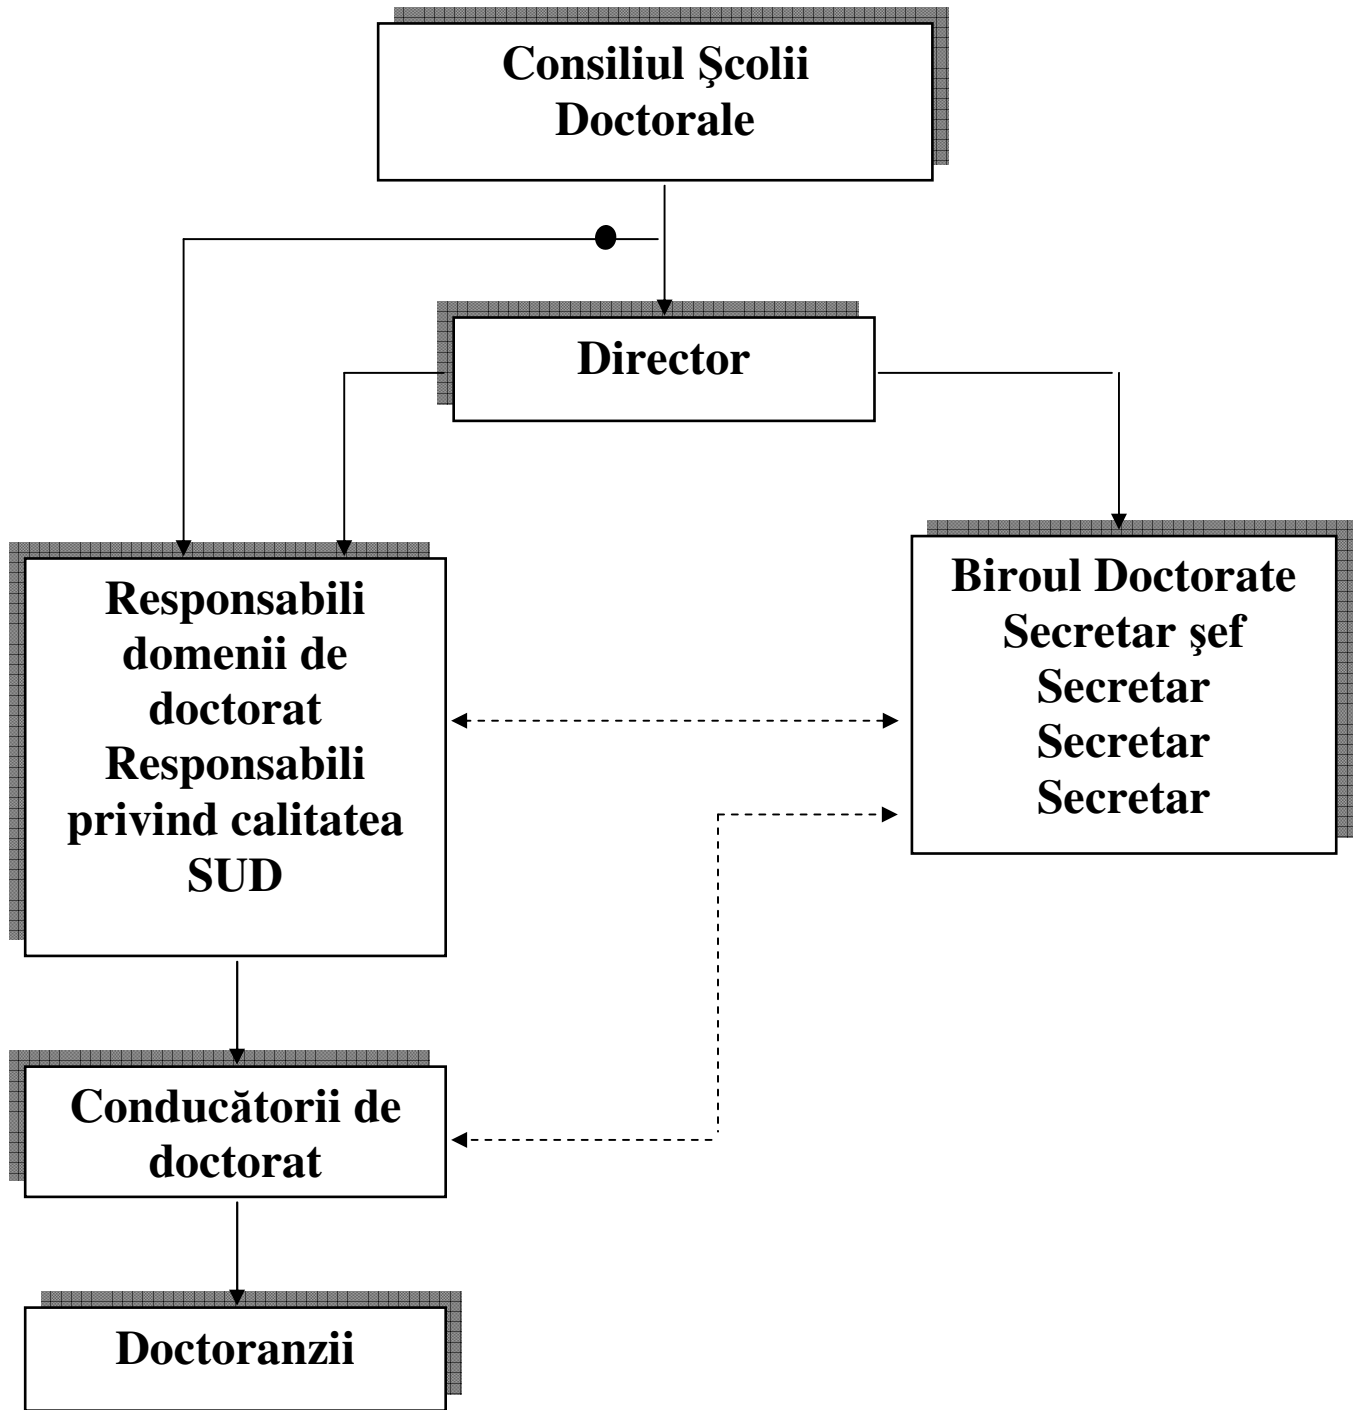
Consiliul Şcolii Doctorale

Director

Responsabili domenii de doctorat
Responsabili privind calitatea SUD

Biroul Doctorate
Secretar şef
Secretar
Secretar
Secretar

Conducătorii de doctorat

Doctoranzii